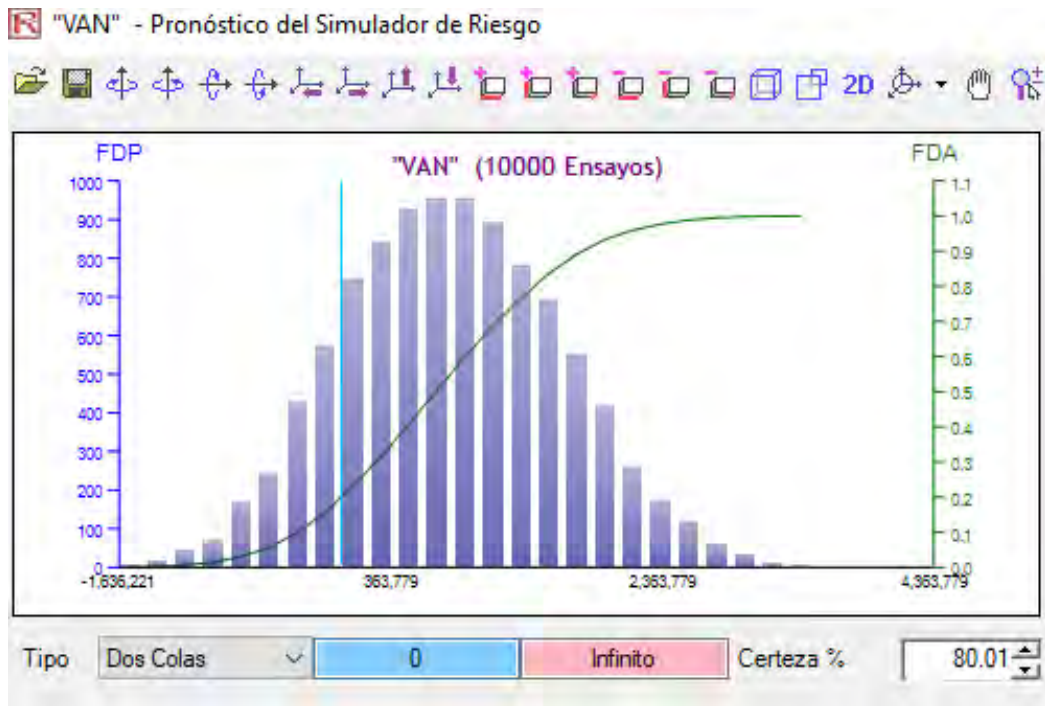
"VAN" - Pronóstico del Simulador de Riesgo

2D

FDP

"VAN" (10000 Ensayos)

FDA

1000
900
800
700
600
500
400
300
200
100
0

1.1
1.0
0.9
0.8
0.7
0.6
0.5
0.4
0.3
0.2
0.1
0.0

-1,636,221
363,779
2,363,779
4,363,779

Tipo
Dos Colas
0
Infinito
Certeza %
80.01